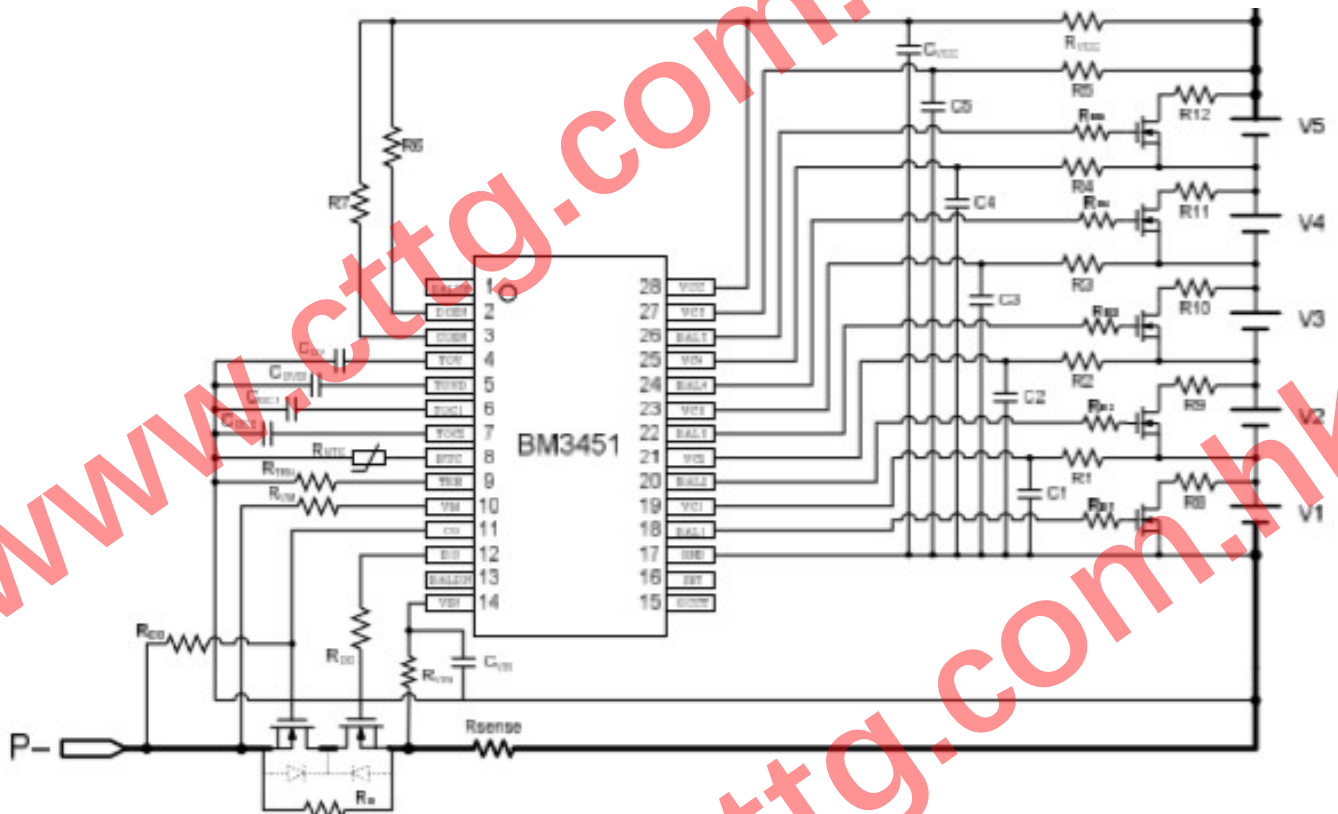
www.cttg.com.hk
www.cttg.com.hk

BM3451

1 2 3 4 5 6 7 8 9 10 11 12 13 14
28 27 26 25 24 23 22 21 20 19 18 17 16 15

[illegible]
DOEN
CDEN
TOV
TOVD
TOC1
TOC2
RTC
TRH
VM
CO
DO
BALEN
VDI

VCC
VC5
BAL5
VC4
BAL4
VC3
BAL3
VC2
BAL2
VC1
BAL1
GND
INT
CTLT

R7
R6
CTOV
CTOVD
CTOC1
CTOC2
RNTC
RTRH
RVM
RCO
RDO
RVDI
CVDI
Rsense
RB
P-

CVCC
RVCC
C5
R5
RB5
R12
V5
R4
C4
RB4
R11
V4
R3
C3
RB3
R10
V3
R2
C2
RB2
R9
V2
R1
C1
RB1
R8
V1